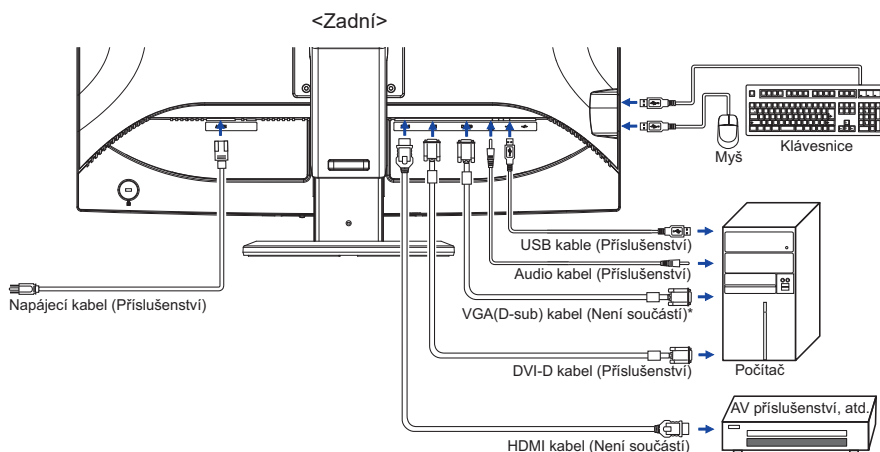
<Zadní>

Myš
Klávesnice

USB kable (Příslušenství)
Audio kabel (Příslušenství)
Napájecí kabel (Příslušenství)
VGA(D-sub) kabel (Není součástí)*
DVI-D kabel (Příslušenství)
Počítač
AV příslušenství, atd.
HDMI kabel (Není součástí)